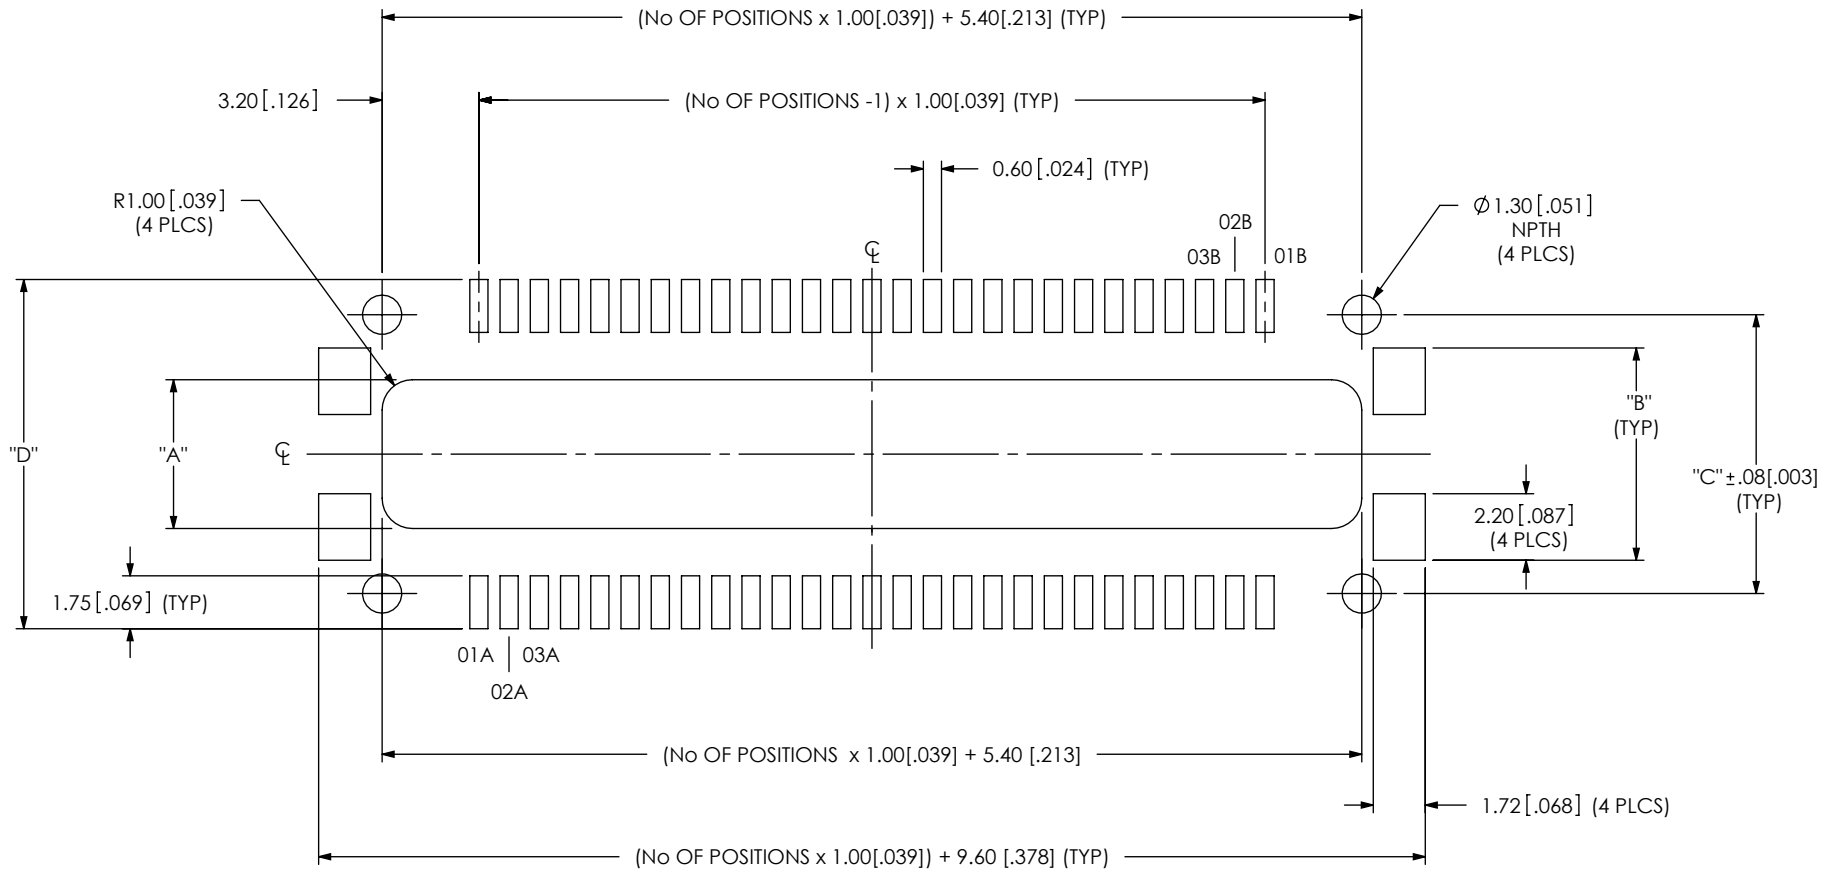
(No OF POSITIONS x 1.00[.039]) + 5.40[.213] (TYP)

3.20[.126]

(No OF POSITIONS -1) x 1.00[.039] (TYP)

0.60[.024] (TYP)

R1.00[.039]
(4 PLCS)

$\varnothing$1.30[.051]
NPTH
(4 PLCS)

02B

03B

01B

℄

"D"

"A"

℄

"B"
(TYP)

"C"±.08[.003]
(TYP)

2.20[.087]
(4 PLCS)

1.75[.069] (TYP)

01A

03A

02A

(No OF POSITIONS x 1.00[.039] + 5.40 [.213]

1.72[.068] (4 PLCS)

(No OF POSITIONS x 1.00[.039]) + 9.60 [.378] (TYP)